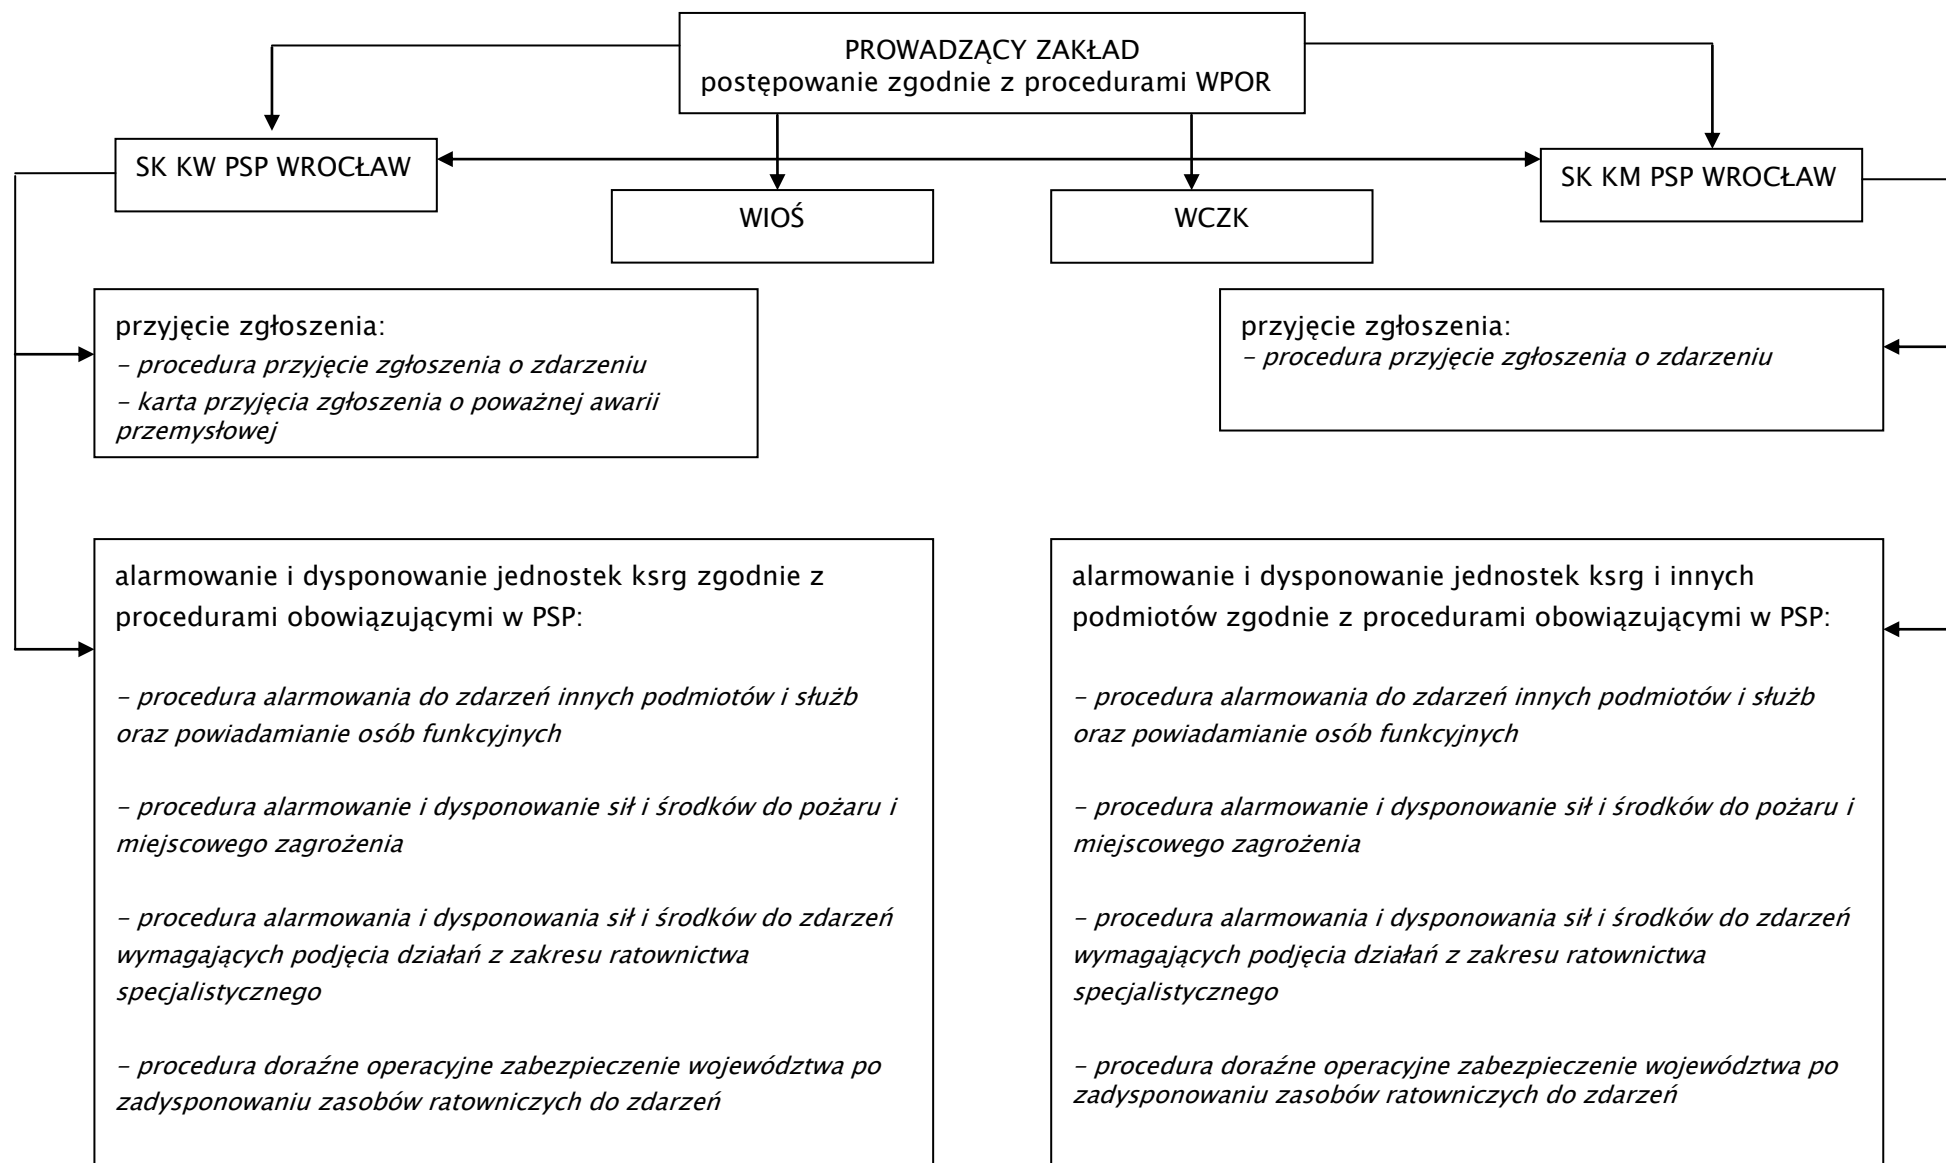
PROWADZĄCY ZAKŁAD
postępowanie zgodnie z procedurami WPOR

SK KW PSP WROCŁAW

WIOŚ

WCZK

SK KM PSP WROCŁAW

przyjęcie zgłoszenia:
- procedura przyjęcie zgłoszenia o zdarzeniu
- karta przyjęcia zgłoszenia o poważnej awarii przemysłowej

przyjęcie zgłoszenia:
- procedura przyjęcie zgłoszenia o zdarzeniu

alarmowanie i dysponowanie jednostek ksrg zgodnie z procedurami obowiązującymi w PSP:

- procedura alarmowania do zdarzeń innych podmiotów i służb oraz powiadamianie osób funkcyjnych

- procedura alarmowanie i dysponowanie sił i środków do pożaru i miejscowego zagrożenia

- procedura alarmowania i dysponowania sił i środków do zdarzeń wymagających podjęcia działań z zakresu ratownictwa specjalistycznego

- procedura doraźne operacyjne zabezpieczenie województwa po zadysponowaniu zasobów ratowniczych do zdarzeń

alarmowanie i dysponowanie jednostek ksrg i innych podmiotów zgodnie z procedurami obowiązującymi w PSP:

- procedura alarmowania do zdarzeń innych podmiotów i służb oraz powiadamianie osób funkcyjnych

- procedura alarmowanie i dysponowanie sił i środków do pożaru i miejscowego zagrożenia

- procedura alarmowania i dysponowania sił i środków do zdarzeń wymagających podjęcia działań z zakresu ratownictwa specjalistycznego

- procedura doraźne operacyjne zabezpieczenie województwa po zadysponowaniu zasobów ratowniczych do zdarzeń